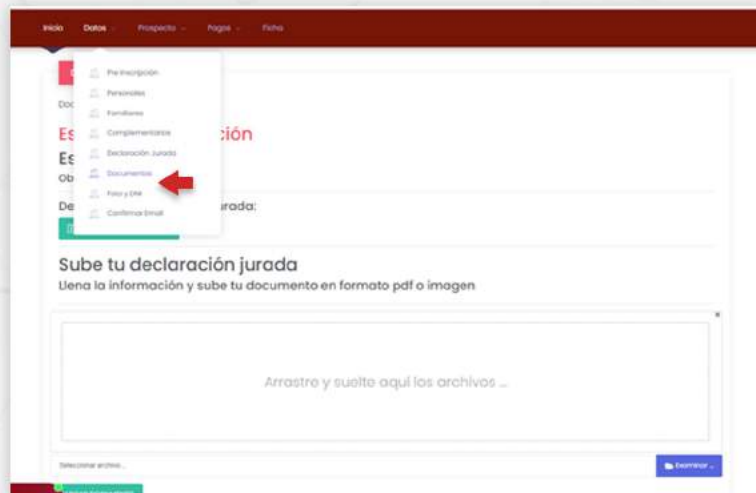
Inicio Datos Prospecto Pagos Ficha

Pre inscripción
Personales
Familiares
Complementarios
Declaración Jurada
Documentos
Foto y DNI
Confirmar Email

Doc

Es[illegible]ción

Es

Ob

De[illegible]urada:

Sube tu declaración jurada

Llena la información y sube tu documento en formato pdf o imagen

Arrastre y suelte aquí los archivos ...

Seleccionar archivo...

Examinar ...